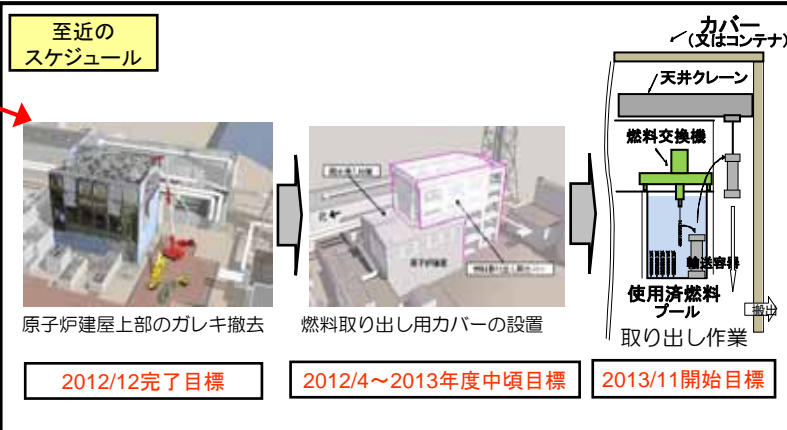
至近の
スケジュール

原子炉建屋上部のガレキ撤去

2012/12完了目標

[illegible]

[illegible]

原子炉建屋

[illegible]

燃料取り出し用カバーの設置

2012/4～2013年度中頃目標

カバー
(又はコンテナ)

天井クレーン

燃料交換機

輸送容器

使用済燃料
プール

搬出

取り出し作業

2013/11開始目標